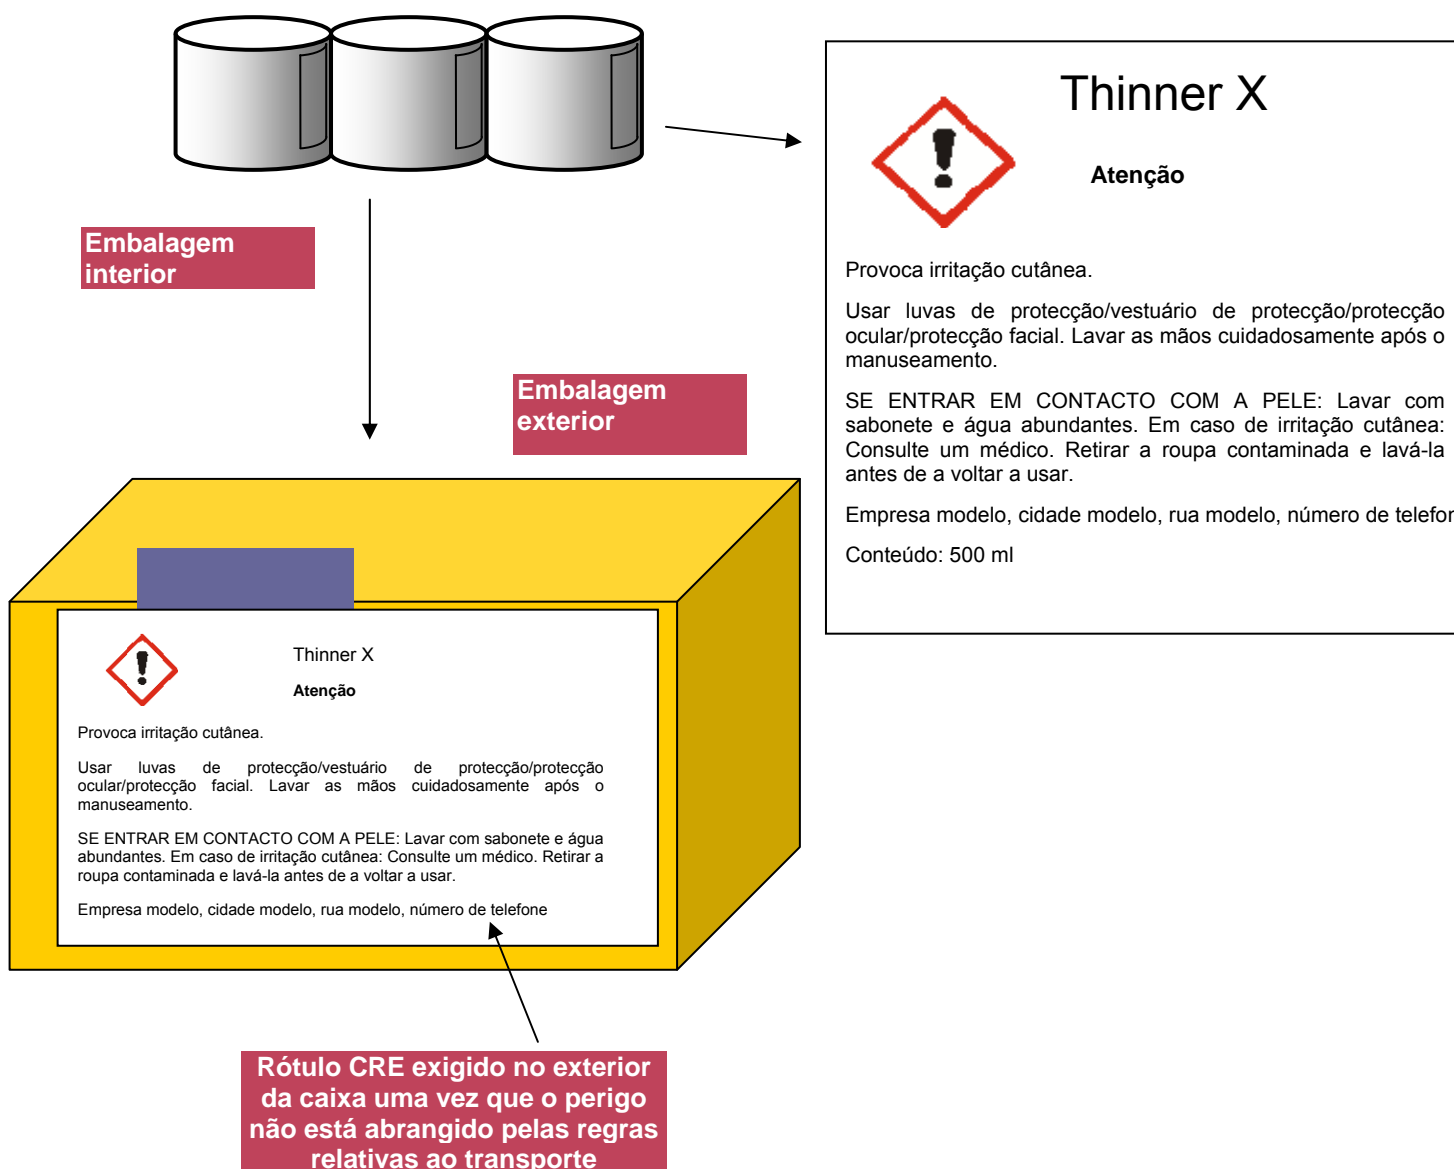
Thinner X

Atenção

Provoca irritação cutânea.

Usar luvas de protecção/vestuário de protecção/protecção ocular/protecção facial. Lavar as mãos cuidadosamente após o manuseamento.

SE ENTRAR EM CONTACTO COM A PELE: Lavar com sabonete e água abundantes. Em caso de irritação cutânea: Consulte um médico. Retirar a roupa contaminada e lavá-la antes de a voltar a usar.

Empresa modelo, cidade modelo, rua modelo, número de telefor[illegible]

Conteúdo: 500 ml

Embalagem interior

Embalagem exterior

Thinner X

Atenção

Provoca irritação cutânea.

Usar luvas de protecção/vestuário de protecção/protecção ocular/protecção facial. Lavar as mãos cuidadosamente após o manuseamento.

SE ENTRAR EM CONTACTO COM A PELE: Lavar com sabonete e água abundantes. Em caso de irritação cutânea: Consulte um médico. Retirar a roupa contaminada e lavá-la antes de a voltar a usar.

Empresa modelo, cidade modelo, rua modelo, número de telefone

Rótulo CRE exigido no exterior da caixa uma vez que o perigo não está abrangido pelas regras relativas ao transporte